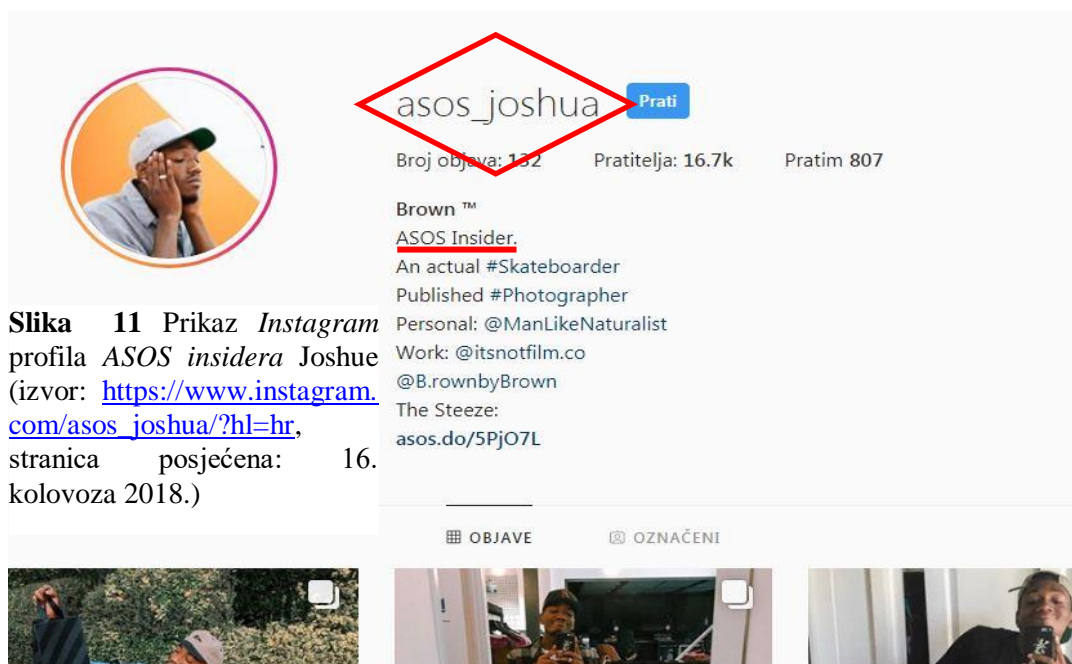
asos_joshua Prati

Broj objava: 132 Pratitelja: 16.7k Pratim 807

Brown ™
ASOS Insider.
An actual #Skateboarder
Published #Photographer
Personal: @ManLikeNaturalist
Work: @itsnotfilm.co
@B.rownbyBrown
The Steeze:
asos.do/5PjO7L

**Slika 11** Prikaz *Instagram* profila *ASOS insidera* Joshue (izvor: https://www.instagram.com/asos_joshua/?hl=hr, stranica posjećena: 16. kolovoza 2018.)

OBJAVE OZNAČENI